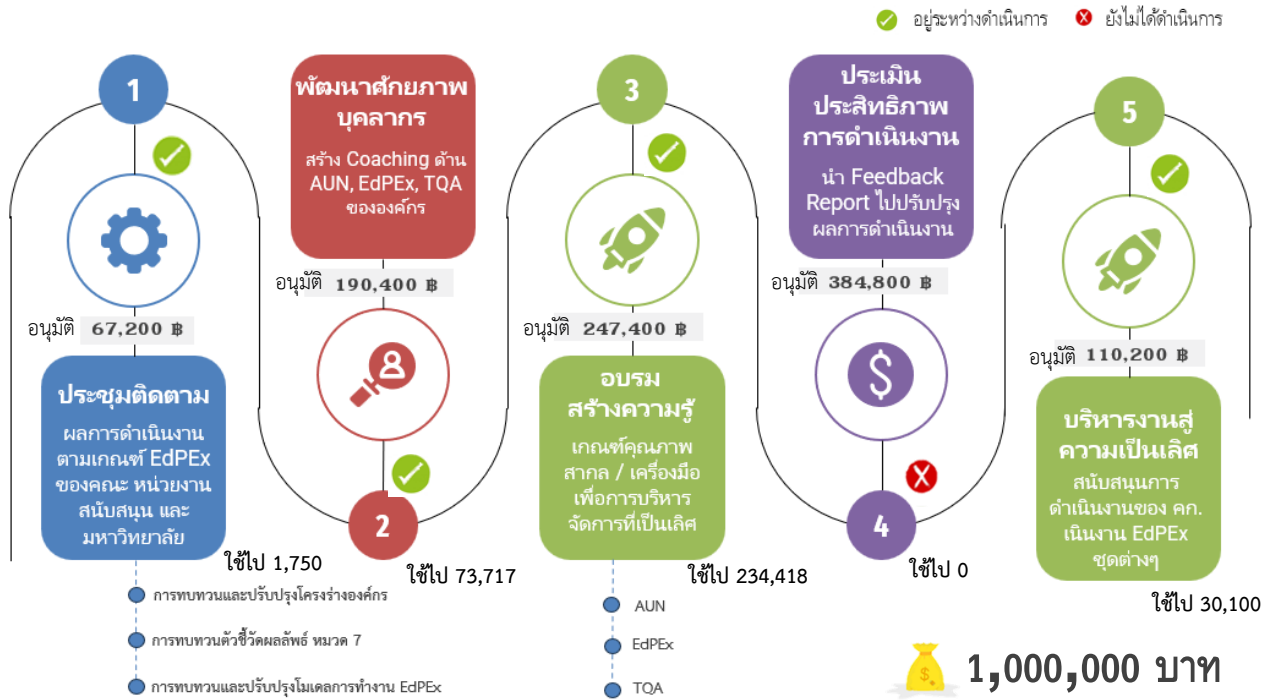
อยู่ระหว่างดำเนินการ ยังไม่ได้ดำเนินการ

1

อนุมัติ 67,200 ฿

ประชุมติดตาม

ผลการดำเนินงานตามเกณฑ์ EdPEx ของคณะ หน่วยงานสนับสนุน และมหาวิทยาลัย

ใช้ไป 1,750

การทบทวนและปรับปรุงโครงร่างองค์กร

การทบทวนตัวชี้วัดผลลัพธ์ หมวด 7

การทบทวนและปรับปรุงโมเดลการทำงาน EdPEx

พัฒนาศักยภาพบุคลากร

สร้าง Coaching ด้าน AUN, EdPEx, TQA ขององค์กร

อนุมัติ 190,400 ฿

2

ใช้ไป 73,717

3

อนุมัติ 247,400 ฿

อบรมสร้างความรู้

เกณฑ์คุณภาพสากล / เครื่องมือเพื่อการบริหารจัดการที่เป็นเลิศ

ใช้ไป 234,418

AUN

EdPEx

TQA

ประเมินประสิทธิภาพการดำเนินงาน

นำ Feedback Report ไปปรับปรุงผลการดำเนินงาน

อนุมัติ 384,800 ฿

4

ใช้ไป 0

5

อนุมัติ 110,200 ฿

บริหารงานสู่ความเป็นเลิศ

สนับสนุนการดำเนินงานของ คก. เนินงาน EdPEx ชุดต่างๆ

ใช้ไป 30,100

1,000,000 บาท